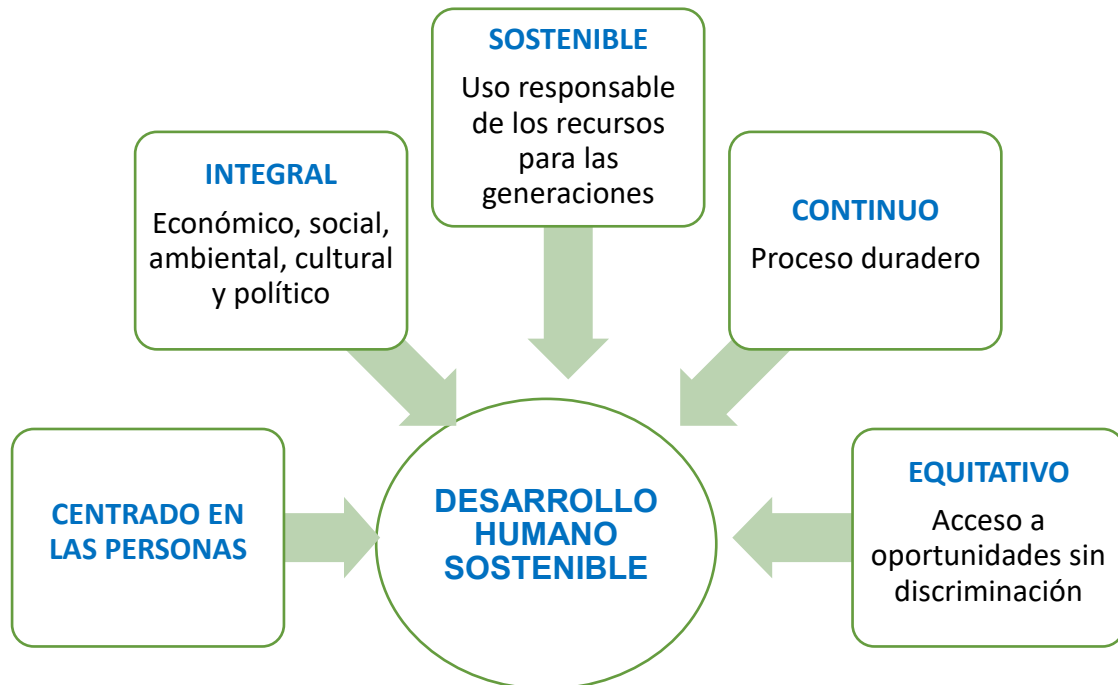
SOSTENIBLE

Uso responsable de los recursos para las generaciones

INTEGRAL

Económico, social, ambiental, cultural y político

CONTINUO

Proceso duradero

CENTRADO EN LAS PERSONAS

DESARROLLO HUMANO SOSTENIBLE

EQUITATIVO

Acceso a oportunidades sin discriminación